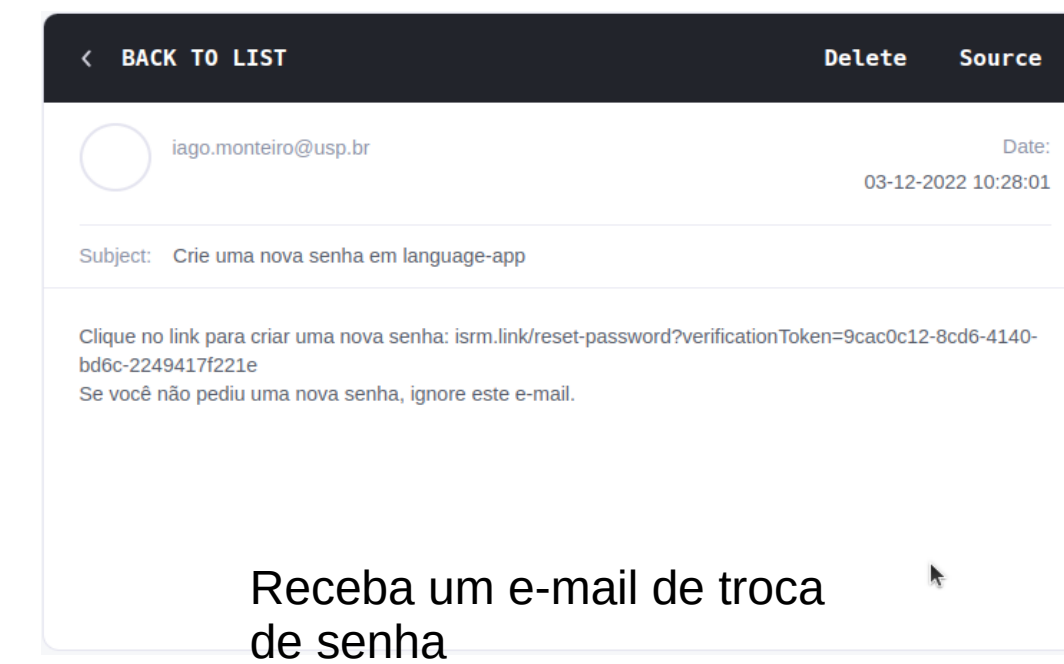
< BACK TO LIST

Delete Source

iago.monteiro@usp.br

Date:
03-12-2022 10:28:01

Subject: Crie uma nova senha em language-app

Clique no link para criar uma nova senha: isrm.link/reset-password?verificationToken=9cac0c12-8cd6-4140-bd6c-2249417f221e
Se você não pediu uma nova senha, ignore este e-mail.

Receba um e-mail de troca de senha